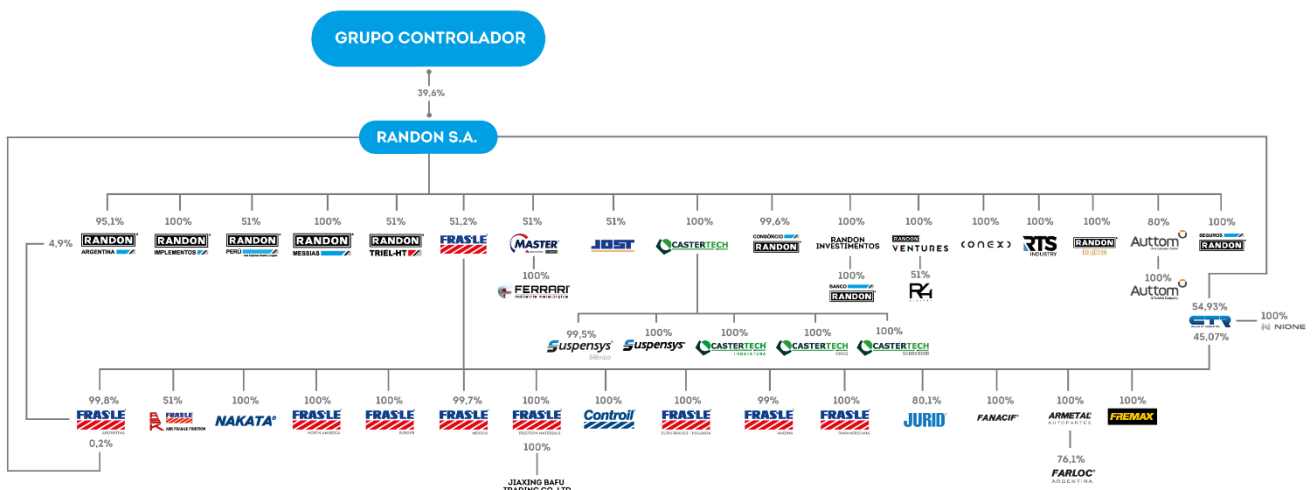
GRUPO CONTROLADOR

39,6%

RANDON S.A.

4,9%

95,1%
RANDON
ARGENTINA

100%
RANDON
IMPLEMENTOS

51%
RANDON
PERU

100%
RANDON
MESSIAS

51%
RANDON
TRIEL-HT

51,2%
FRAS-LE

51%
MASTER

100%
FERRARI

51%
JOST

100%
CASTERTECH

99,6%
CONSÓRCIO
RANDON

100%
RANDON
INVESTIMENTOS

100%
BANCO
RANDON

100%
RANDON
VENTURES

51%
R4

100%
CONEX

100%
RTS
INDUSTRY

100%
RANDON

80%
Auttom

100%
Auttom

100%
SEGUROS
RANDON

54,93%
CTR

45,07%

100%
NIONE

99,5%
Suspensys
México

100%
Suspensys

100%
CASTERTECH

100%
CASTERTECH

100%
CASTERTECH

99,8%
FRAS-LE

0,2%

51%
FRAS-LE

100%
NAKATA

100%
FRAS-LE
NORTH AMERICA

100%
FRAS-LE
EUROPE

99,7%
FRAS-LE
MÉXICO

100%
FRAS-LE

100%
JIAXING BAFU
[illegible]

100%
Controil

100%
FRAS-LE

99%
FRAS-LE
ANDINA

100%
FRAS-LE

80,1%
JURID

100%
FANACIF

100%
ARMETAL
AUTOPARTES

76,1%
FARLOC
ARGENTINA

100%
FREMAX